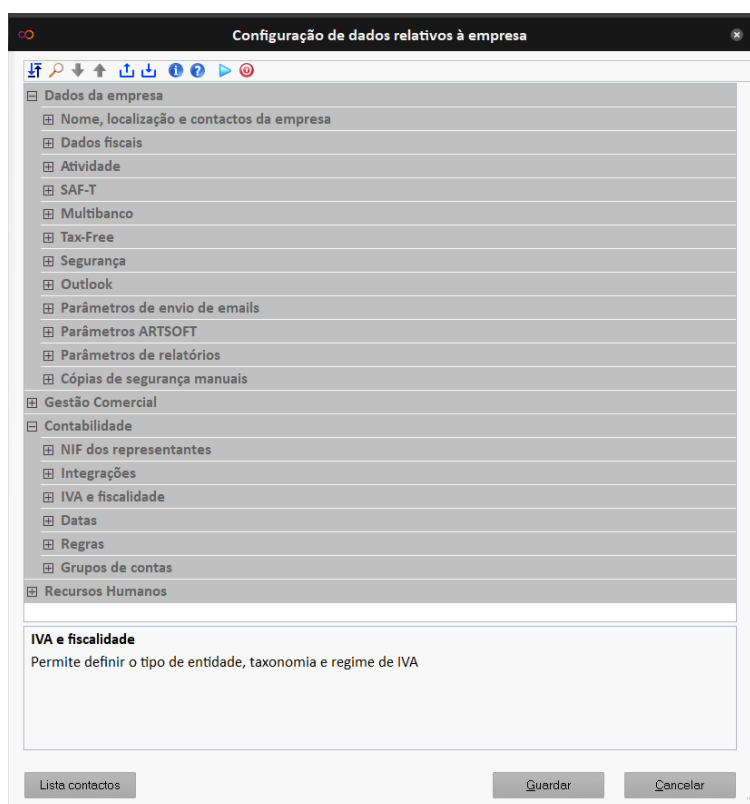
Configuração de dados relativos à empresa

⊟ Dados da empresa
⊞ Nome, localização e contactos da empresa
⊞ Dados fiscais
⊞ Atividade
⊞ SAF-T
⊞ Multibanco
⊞ Tax-Free
⊞ Segurança
⊞ Outlook
⊞ Parâmetros de envio de emails
⊞ Parâmetros ARTSOFT
⊞ Parâmetros de relatórios
⊞ Cópias de segurança manuais
⊞ Gestão Comercial
⊟ Contabilidade
⊞ NIF dos representantes
⊞ Integrações
⊞ IVA e fiscalidade
⊞ Datas
⊞ Regras
⊞ Grupos de contas
⊞ Recursos Humanos

IVA e fiscalidade
Permite definir o tipo de entidade, taxonomia e regime de IVA

Lista contactos
Guardar
Cancelar